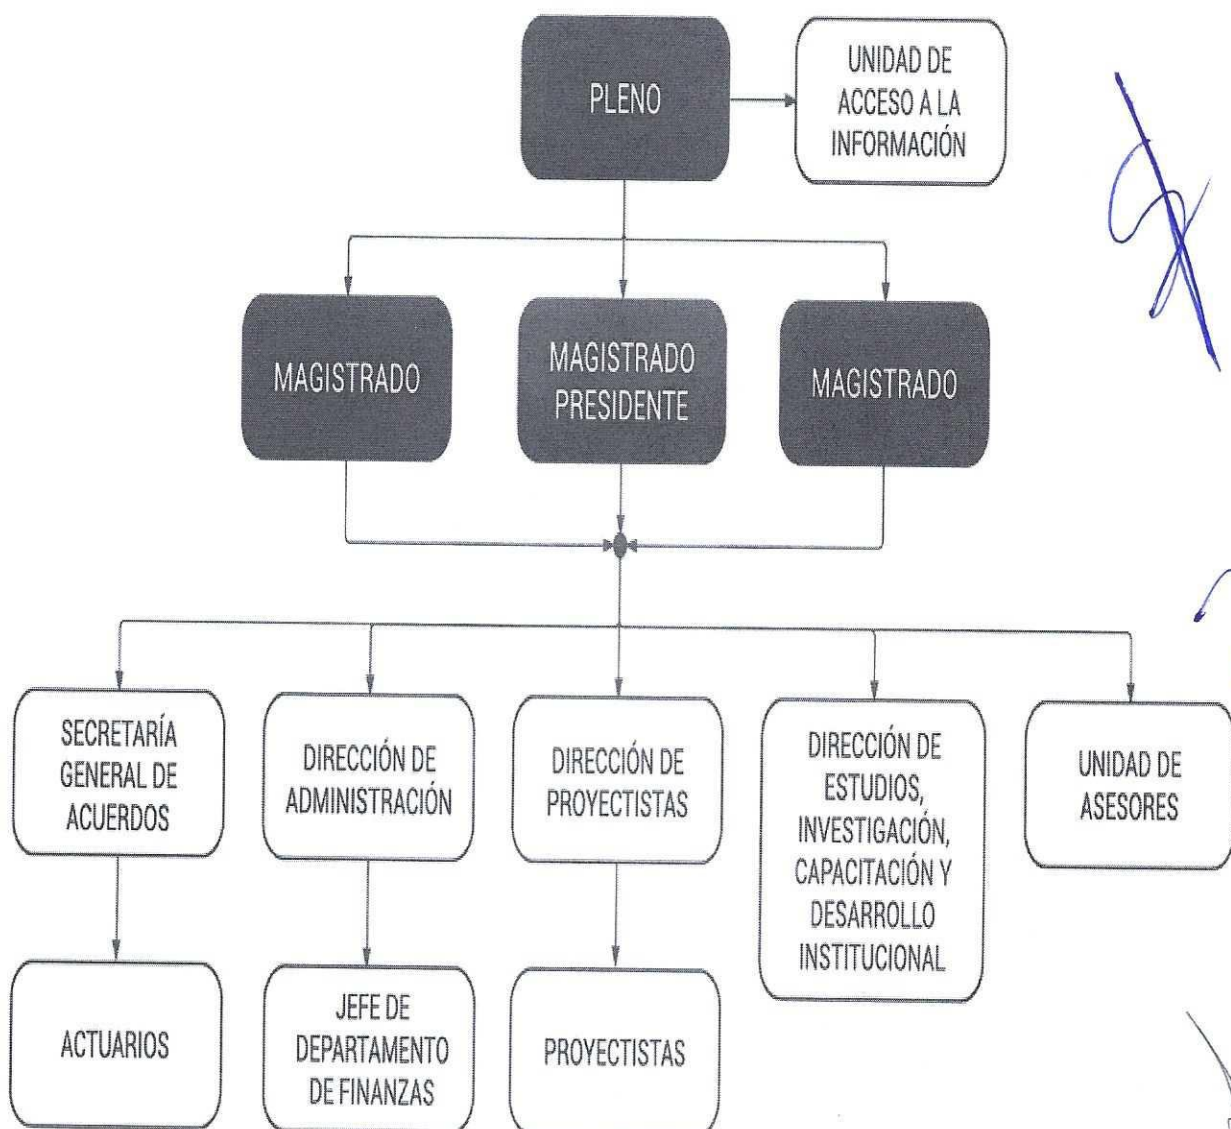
PLENO

UNIDAD DE ACCESO A LA INFORMACIÓN

MAGISTRADO

MAGISTRADO PRESIDENTE

MAGISTRADO

SECRETARÍA GENERAL DE ACUERDOS

DIRECCIÓN DE ADMINISTRACIÓN

DIRECCIÓN DE PROYECTISTAS

DIRECCIÓN DE ESTUDIOS, INVESTIGACIÓN, CAPACITACIÓN Y DESARROLLO INSTITUCIONAL

UNIDAD DE ASESORES

ACTUARIOS

JEFE DE DEPARTAMENTO DE FINANZAS

PROYECTISTAS